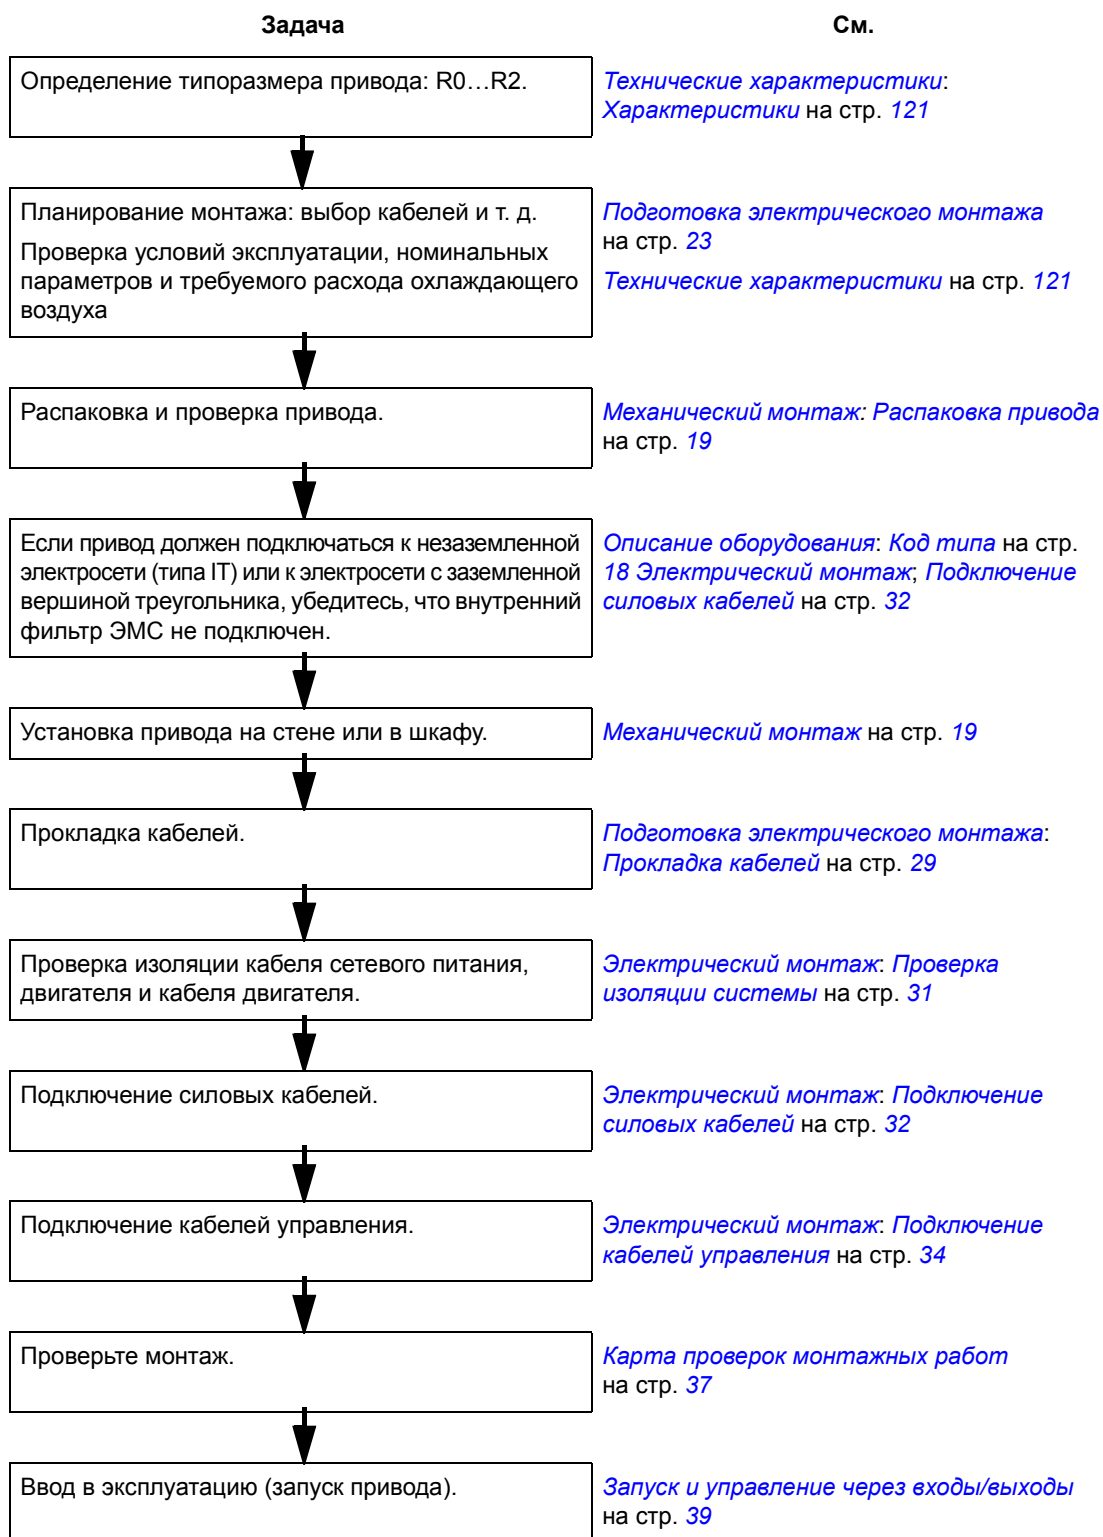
Задача

См.

Определение типоразмера привода: R0…R2.

Технические характеристики: Характеристики на стр. 121

Планирование монтажа: выбор кабелей и т. д.

Проверка условий эксплуатации, номинальных параметров и требуемого расхода охлаждающего воздуха

Подготовка электрического монтажа на стр. 23

Технические характеристики на стр. 121

Распаковка и проверка привода.

Механический монтаж: Распаковка привода на стр. 19

Если привод должен подключаться к незаземленной электросети (типа IT) или к электросети с заземленной вершиной треугольника, убедитесь, что внутренний фильтр ЭМС не подключен.

Описание оборудования: Код типа на стр. 18 Электрический монтаж; Подключение силовых кабелей на стр. 32

Установка привода на стене или в шкафу.

Механический монтаж на стр. 19

Прокладка кабелей.

Подготовка электрического монтажа: Прокладка кабелей на стр. 29

Проверка изоляции кабеля сетевого питания, двигателя и кабеля двигателя.

Электрический монтаж: Проверка изоляции системы на стр. 31

Подключение силовых кабелей.

Электрический монтаж: Подключение силовых кабелей на стр. 32

Подключение кабелей управления.

Электрический монтаж: Подключение кабелей управления на стр. 34

Проверьте монтаж.

Карта проверок монтажных работ на стр. 37

Ввод в эксплуатацию (запуск привода).

Запуск и управление через входы/выходы на стр. 39